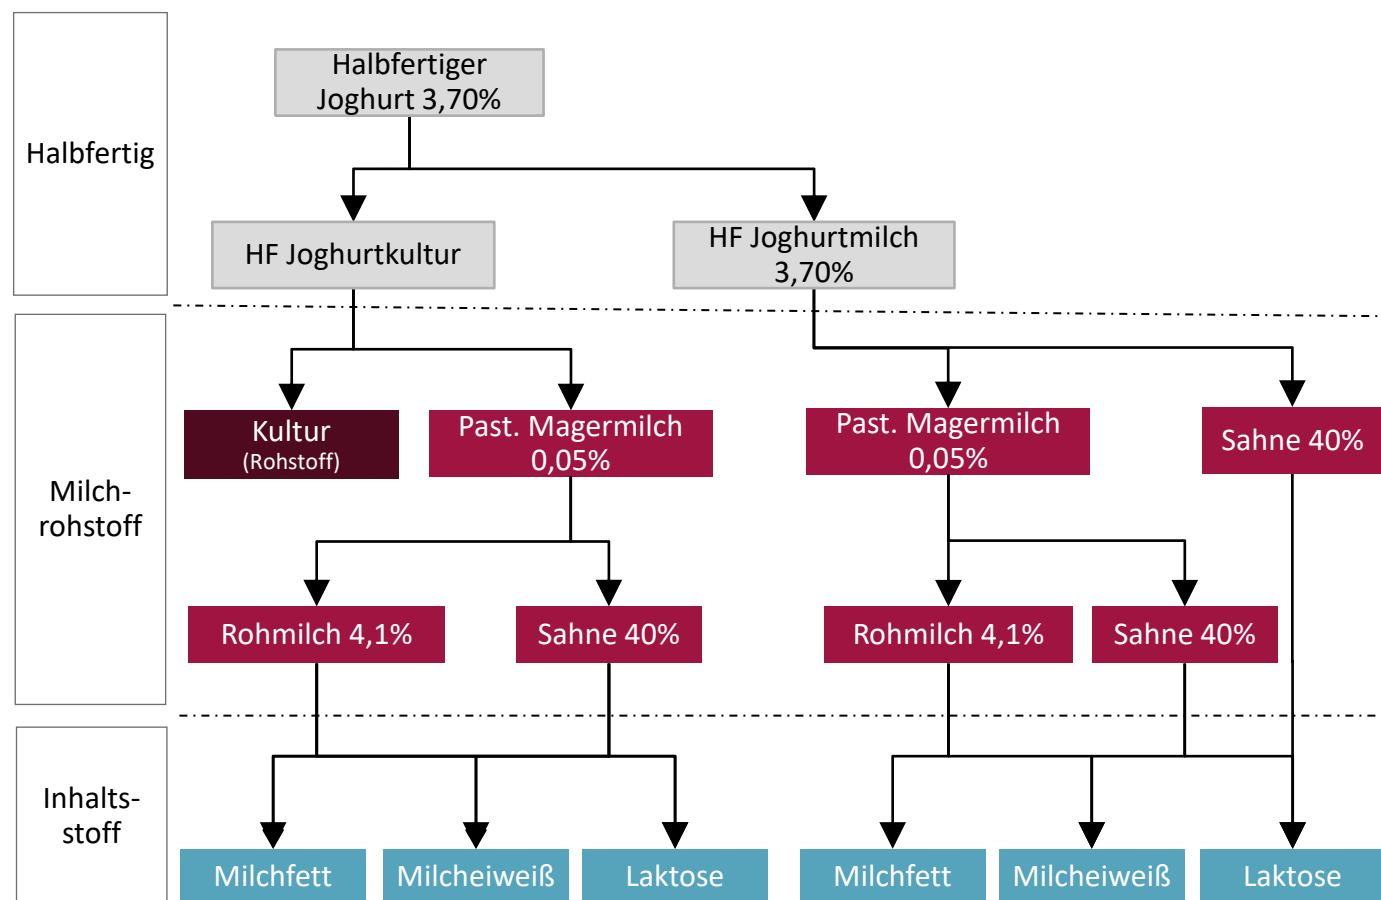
Halbfertig

Milch-
rohstoff

Inhalts-
stoff

Halbfertiger Joghurt 3,70%

HF Joghurtkultur

HF Joghurtmilch 3,70%

Kultur
(Rohstoff)

Past. Magermilch 0,05%

Past. Magermilch 0,05%

Sahne 40%

Rohmilch 4,1%

Sahne 40%

Rohmilch 4,1%

Sahne 40%

Milchfett

Milcheiweiß

Laktose

Milchfett

Milcheiweiß

Laktose